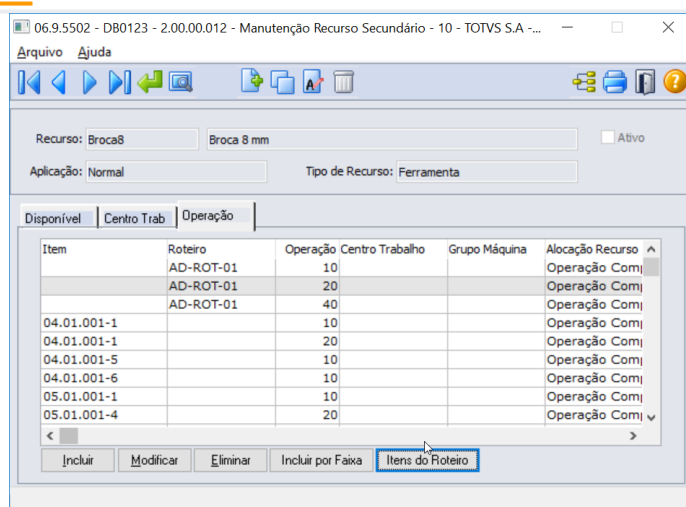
06.9.5502 - DB0123 - 2.00.00.012 - Manutenção Recurso Secundário - 10 - TOTVS S.A -...

Arquivo Ajuda

Recurso: Broca8 Broca 8 mm

Ativo

Aplicação: Normal

Tipo de Recurso: Ferramenta

Disponível | Centro Trab | Operação

| Item | Roteiro | Operação | Centro Trabalho | Grupo Máquina | Alocação Recurso |
|---|---|---|---|---|---|
| | AD-ROT-01 | 10 | | | Operação Com |
| | AD-ROT-01 | 20 | | | Operação Com |
| | AD-ROT-01 | 40 | | | Operação Com |
| 04.01.001-1 | | 10 | | | Operação Com |
| 04.01.001-1 | | 20 | | | Operação Com |
| 04.01.001-5 | | 10 | | | Operação Com |
| 04.01.001-6 | | 10 | | | Operação Com |
| 05.01.001-1 | | 10 | | | Operação Com |
| 05.01.001-4 | | 20 | | | Operação Com |

Incluir | Modificar | Eliminar | Incluir por Faixa | Itens do Roteiro